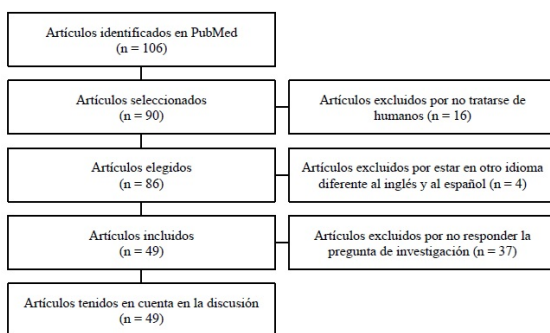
Artículos identificados en PubMed
(n = 106)

Artículos seleccionados
(n = 90)

Artículos excluidos por no tratarse de humanos (n = 16)

Artículos elegidos
(n = 86)

Artículos excluidos por estar en otro idioma diferente al inglés y al español (n = 4)

Artículos incluidos
(n = 49)

Artículos excluidos por no responder la pregunta de investigación (n = 37)

Artículos tenidos en cuenta en la discusión
(n = 49)